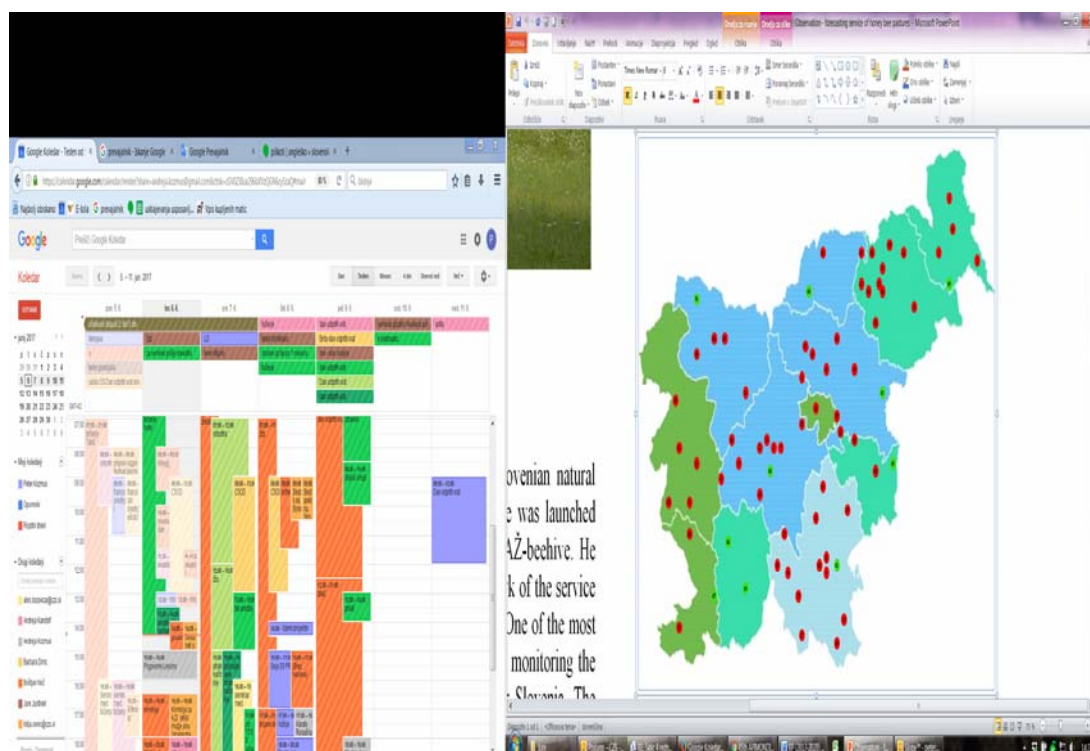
Google Koledar - Teden od
prevajalnik - Iskanje Google
Google Prevajalnik
prikolci | angleško » slovensko

Google
Poišči Google Koledar

Koledar
Danes
5. – 11. jun. 2017
Dan
Teden
Mesec
4 dni
Seznam del

USTVARI

junij 2017

pon 5. 6.
tor 6. 6.
sre 7. 6.
čet 8. 6.
pet 9. 6.
sob 10. 6.
ned 11. 6.

Moji koledarji
Drugi koledarji

Observation - forecasting service of honey bee pastures - Microsoft PowerPoint

Datoteka
Osnovno
Vstavljanje
Načrt
Prehodi
Animacije
Diaprojekcija
Pregled
Pogled
Oblika
Oblika

Times New Roman

Odložišče
Diapozitivi
Pisava
Odstavek
Risba
Urejanje

ovenian natural
e was launched
AŽ-beehive. He
k of the service
One of the most
monitoring the
Slovenia. The

Diapozitiv 1 od 1